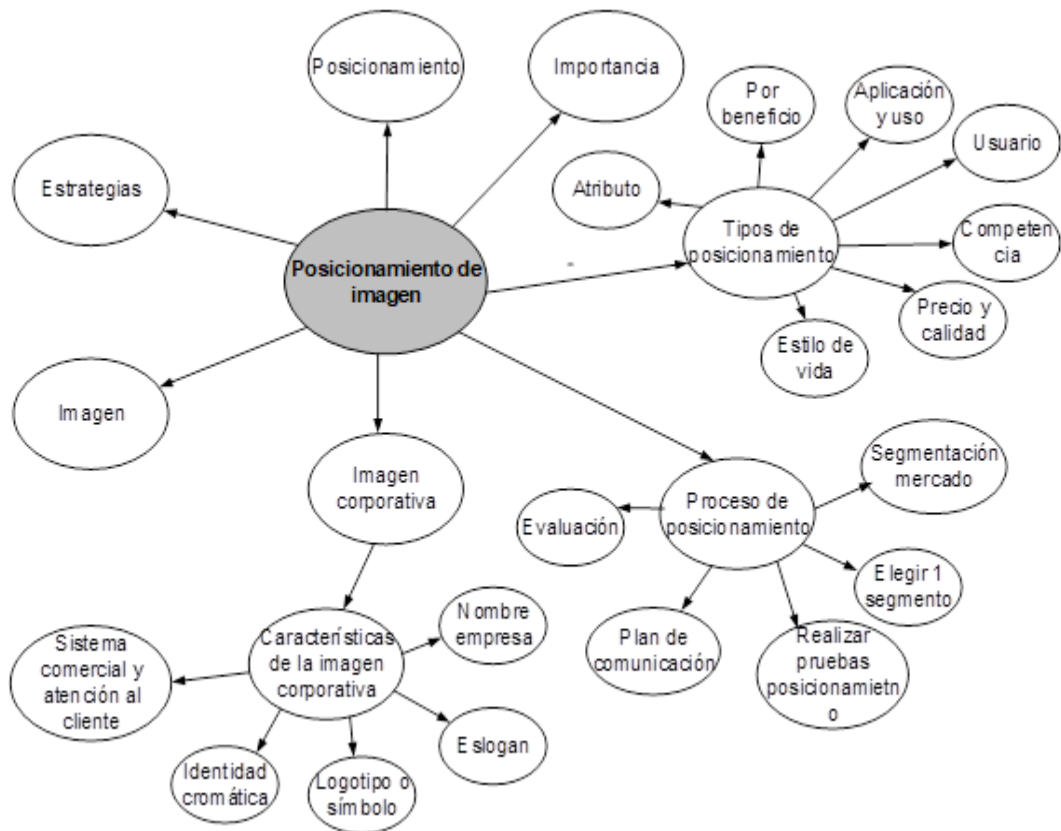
Posicionamiento

Importancia

Estrategias

Posicionamiento de imagen

Imagen

Imagen corporativa

Tipos de posicionamiento

Atributo

Por beneficio

Aplicación y uso

Usuario

Competencia

Precio y calidad

Estilo de vida

Proceso de posicionamiento

Evaluación

Segmentación mercado

Elegir 1 segmento

Realizar pruebas posicionamietno

Plan de comunicación

Características de la imagen corporativa

Nombre empresa

Eslogan

Logotipo o símbolo

Identidad cromática

Sistema comercial y atención al cliente